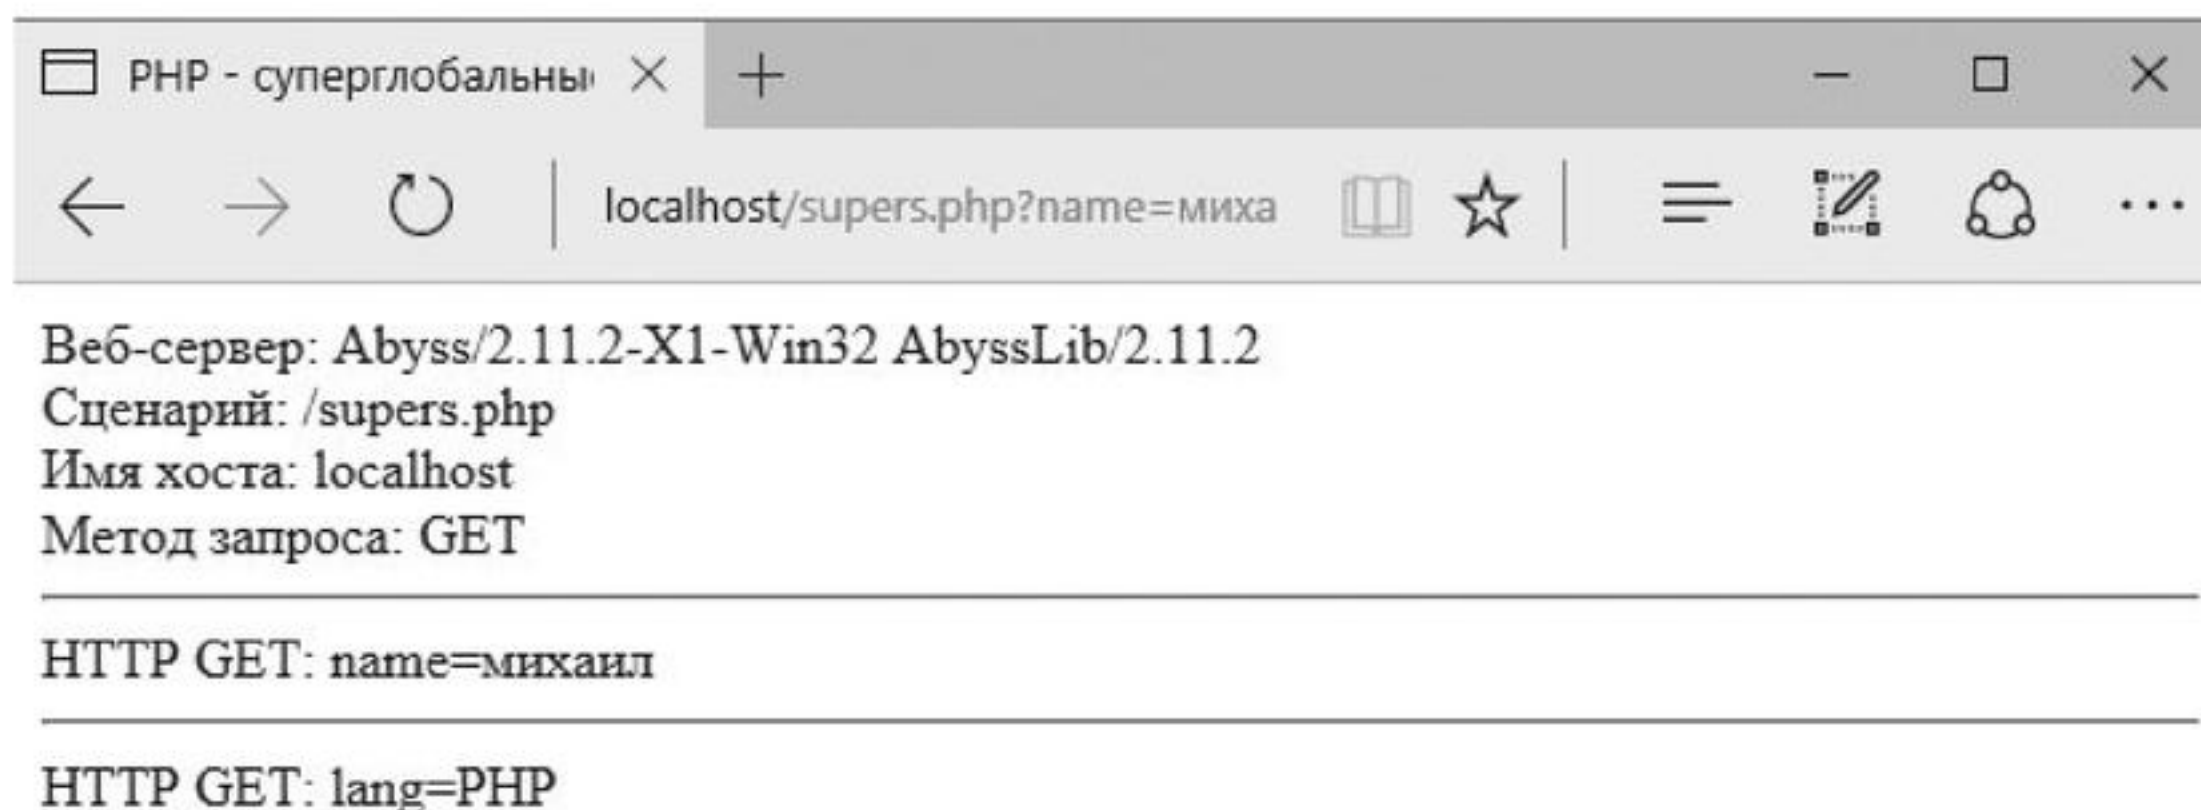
PHP - суперглобальны

localhost/supers.php?name=миха

Веб-сервер: Abyss/2.11.2-X1-Win32 AbyssLib/2.11.2
Сценарий: /supers.php
Имя хоста: localhost
Метод запроса: GET

HTTP GET: name=михаил

HTTP GET: lang=PHP